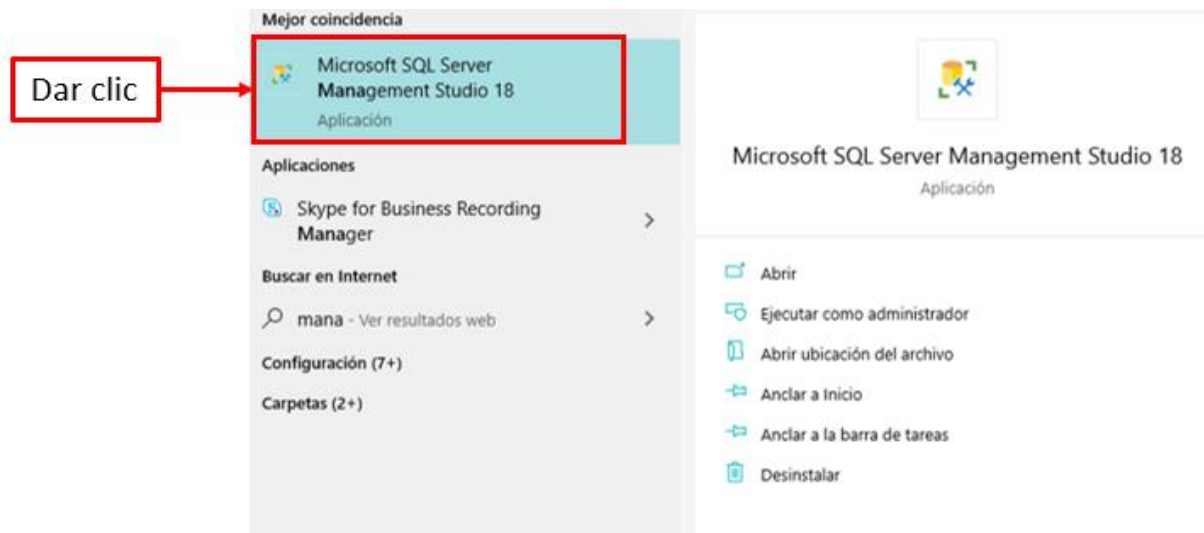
Dar clic

Mejor coincidencia

Microsoft SQL Server Management Studio 18
Aplicación

Aplicaciones

Skype for Business Recording Manager

Buscar en Internet

mana - Ver resultados web

Configuración (7+)

Carpetas (2+)

Microsoft SQL Server Management Studio 18
Aplicación

Abrir

Ejecutar como administrador

Abrir ubicación del archivo

Anclar a Inicio

Anclar a la barra de tareas

Desinstalar